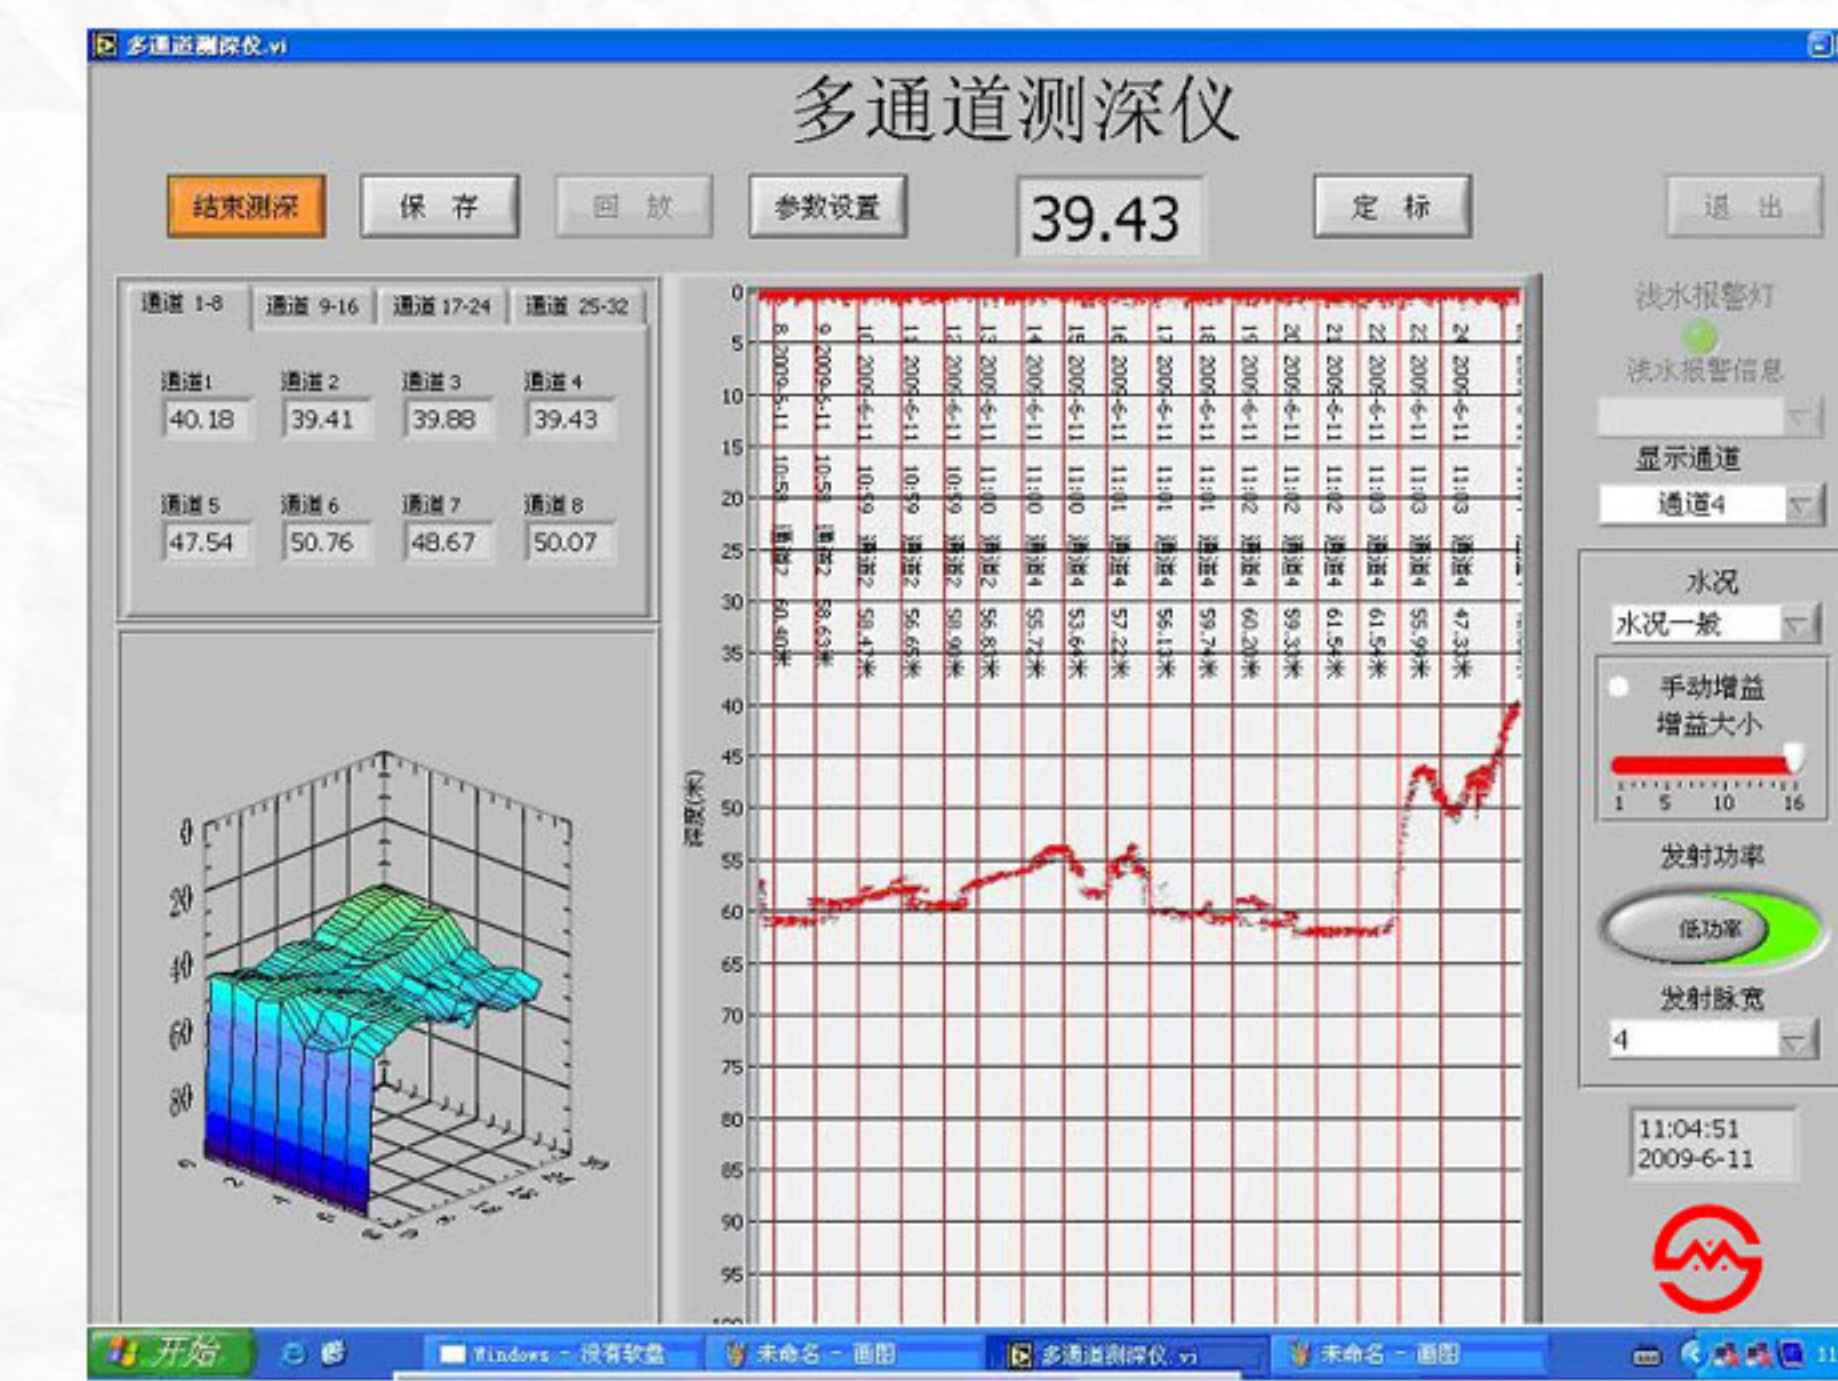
多通道测深仪.vi

多通道测深仪

结束测深
保 存
回 放
参数设置
39.43
定 标
退 出

通道 1-8
通道 9-16
通道 17-24
通道 25-32

通道1
40.18
通道 2
39.41
通道 3
39.88
通道 4
39.43
通道 5
47.54
通道 6
50.76
通道 7
48.67
通道 8
50.07

0
5
10
15
20
25
30
35
40
45
50
55
60
65
70
75
80
85
90
95
深度(米)

8 2009-6-11 10:58 通道2 60.40米
9 2009-6-11 10:58 通道2 58.63米
10 2009-6-11 10:59 通道2 58.47米
11 2009-6-11 10:59 通道2 56.65米
12 2009-6-11 10:59 通道2 58.90米
13 2009-6-11 11:00 通道2 56.83米
14 2009-6-11 11:00 通道4 55.72米
15 2009-6-11 11:00 通道4 53.64米
16 2009-6-11 11:01 通道4 57.22米
17 2009-6-11 11:01 通道4 56.13米
18 2009-6-11 11:01 通道4 59.74米
19 2009-6-11 11:02 通道4 60.20米
20 2009-6-11 11:02 通道4 59.33米
21 2009-6-11 11:02 通道4 61.54米
22 2009-6-11 11:03 通道4 61.54米
23 2009-6-11 11:03 通道4 55.91米
24 2009-6-11 11:03 通道4 47.33米

0
20
40
60
80

浅水报警灯
浅水报警信息
显示通道
通道4
水况
水况一般
手动增益
增益大小
1 5 10 16
发射功率
低功率
发射脉宽
4
11:04:51
2009-6-11

开始
Windows - 没有软盘
未命名 - 画图
多通道测深仪.vi
未命名 - 画图
11